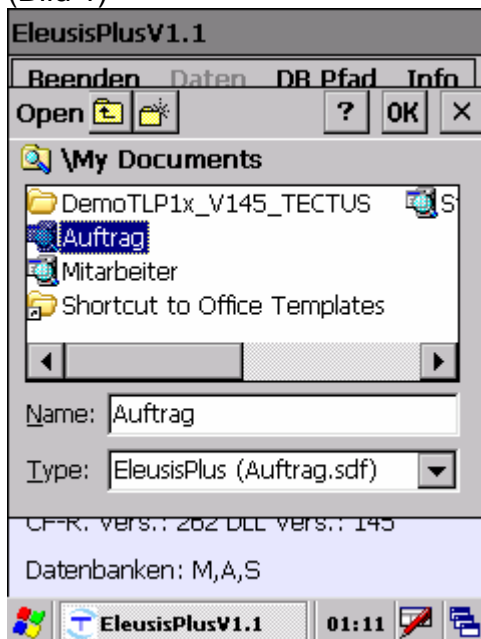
(Bild 1)

EleusisPlusV1.1

Beenden Daten DB Pfad Info

Open ? OK ×

\My Documents

DemoTLP1x_V145_TECTUS S

Auftrag

Mitarbeiter

Shortcut to Office Templates

Name: Auftrag

Type: EleusisPlus (Auftrag.sdf)

CF-R. Vers.: 262 DLL Vers.: 145

Datenbanken: M,A,S

EleusisPlusV1.1 01:11